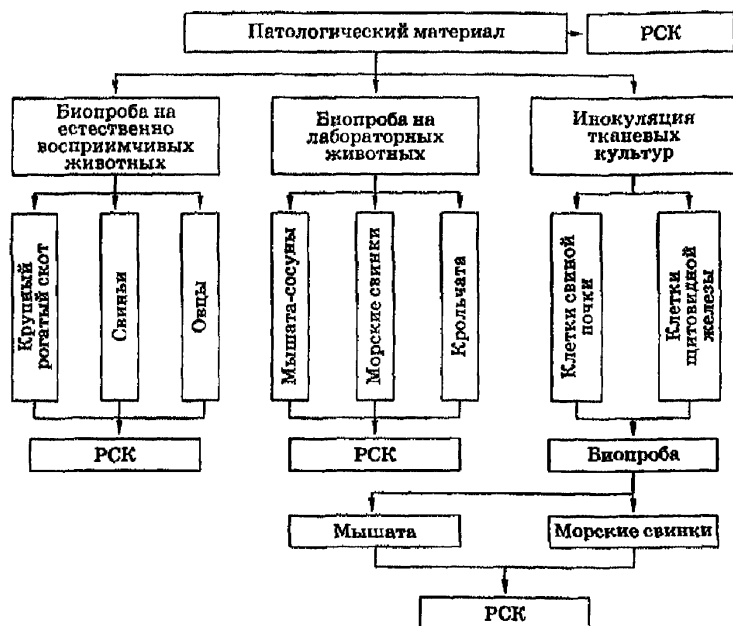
Патологический материал

РСК

Биопроба на естественно восприимчивых животных

Биопроба на лабораторных животных

Инокуляция тканевых культур

Крупный рогатый скот

Свиньи

Овцы

Мышата-сосуны

Морские свинки

Крольчата

Клетки свиной почки

Клетки щитовидной железы

РСК

РСК

Биопроба

Мышата

Морские свинки

РСК